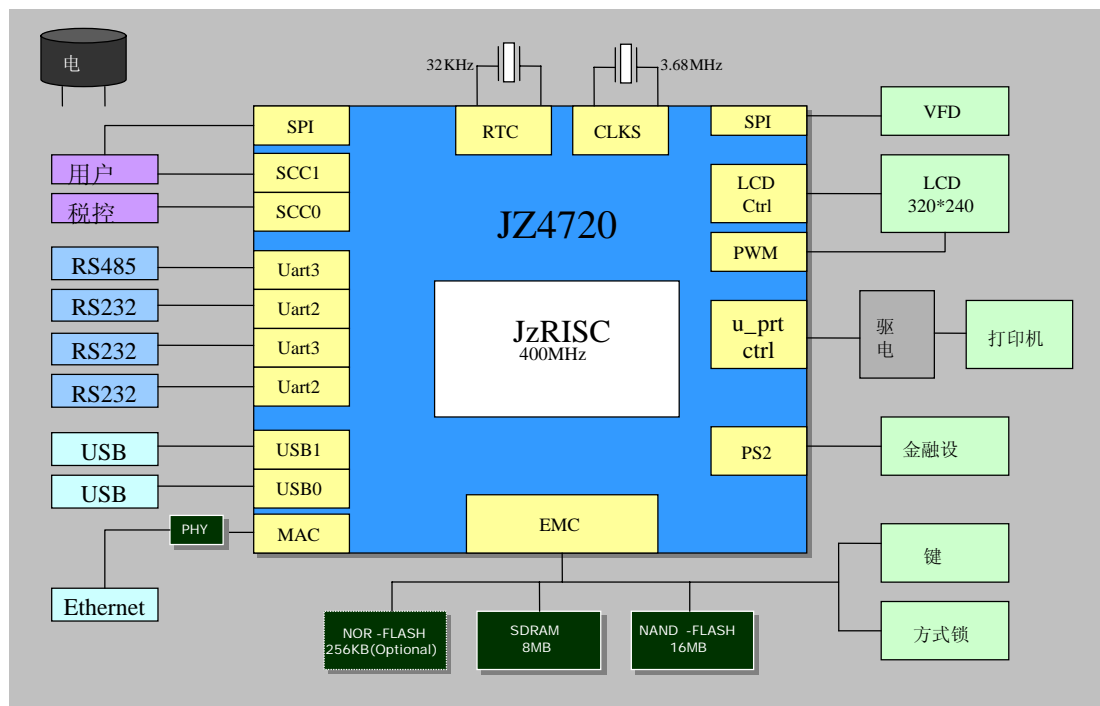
电

32KHz

3.68MHz

SPI

RTC

CLKS

SPI

VFD

用户

SCC1

税控

SCC0

LCD Ctrl

LCD 320*240

JZ4720

PWM

RS485

Uart3

RS232

Uart2

JzRISC 400MHz

RS232

Uart3

u_prt ctrl

驱电

打印机

RS232

Uart2

USB

USB1

PS2

金融设

USB

USB0

PHY

MAC

EMC

键

Ethernet

方式锁

NOR -FLASH 256KB(Optional)

SDRAM 8MB

NAND -FLASH 16MB